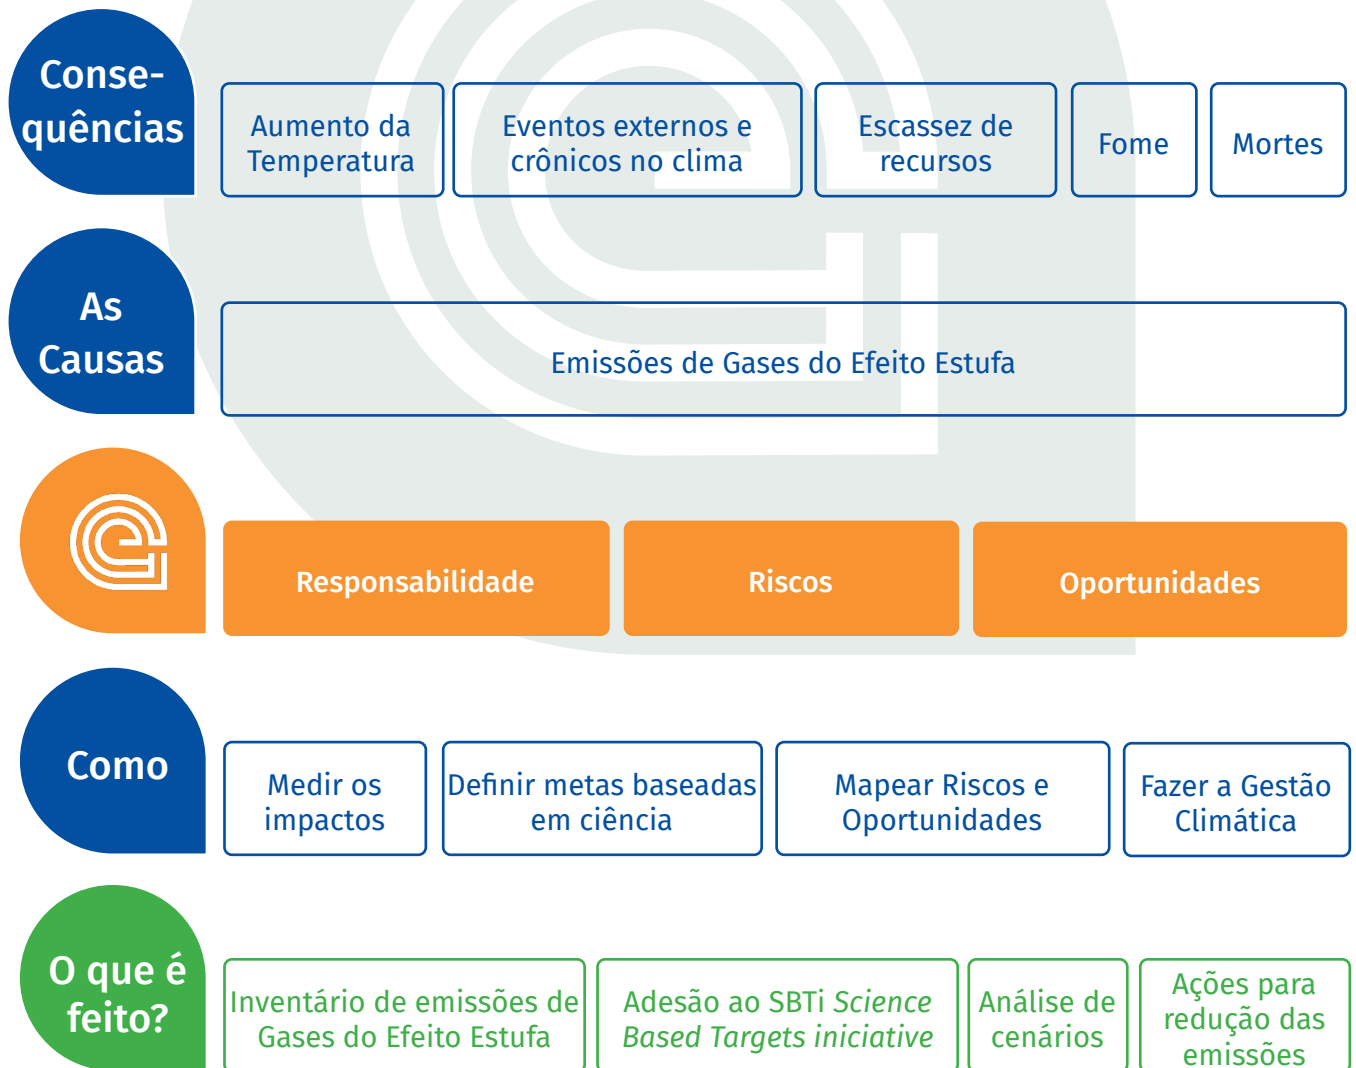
Consequências

Aumento da Temperatura

Eventos externos e crônicos no clima

Escassez de recursos

Fome

Mortes

As Causas

Emissões de Gases do Efeito Estufa

Responsabilidade

Riscos

Oportunidades

Como

Medir os impactos

Definir metas baseadas em ciência

Mapear Riscos e Oportunidades

Fazer a Gestão Climática

O que é feito?

Inventário de emissões de Gases do Efeito Estufa

Adesão ao SBTi *Science Based Targets iniciative*

Análise de cenários

Ações para redução das emissões